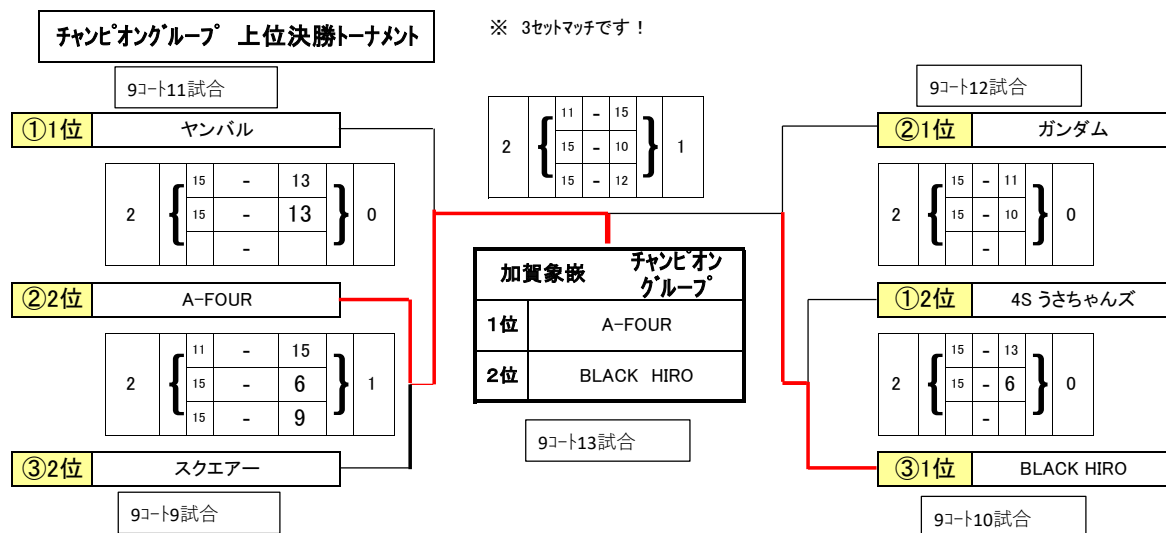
チャンピオングループ　上位決勝トーナメント

※　3セットマッチです！

9コート11試合

①1位　ヤンバル

| 2 | 15 | - | 13 | 0 |
|---|---|---|---|---|
| | 15 | - | 13 | |
| | | - | | |

②2位　A-FOUR

| 2 | 11 | - | 15 | 1 |
|---|---|---|---|---|
| | 15 | - | 6 | |
| | 15 | - | 9 | |

③2位　スクエアー

9コート9試合

| 2 | 11 | - | 15 | 1 |
|---|---|---|---|---|
| | 15 | - | 10 | |
| | 15 | - | 12 | |

| 加賀象嵌 | チャンピオングループ |
|---|---|
| 1位 | A-FOUR |
| 2位 | BLACK　HIRO |

9コート13試合

9コート12試合

②1位　ガンダム

| 2 | 15 | - | 11 | 0 |
|---|---|---|---|---|
| | 15 | - | 10 | |
| | | - | | |

①2位　4S うさちゃんズ

| 2 | 15 | - | 13 | 0 |
|---|---|---|---|---|
| | 15 | - | 6 | |
| | | - | | |

③1位　BLACK HIRO

9コート10試合